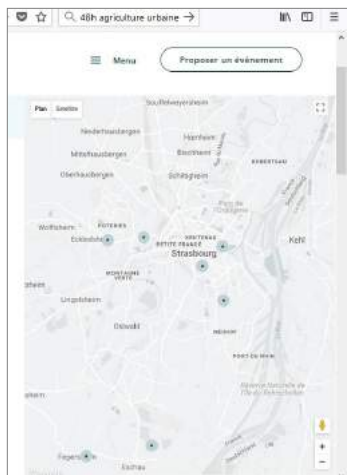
48h agriculture urbaine →

Menu

Proposer un événement

Plan Satellite

Souffelweyersheim
Niederhausbergen
Hoenheim
Mittelhausbergen
Bischheim
ROBERTSAU
Oberhausbergen
Schiltigheim
Parc de l'Orangerie
Wolfisheim
POTERIES
Eckbolsheim
KOENIGSHOFFEN
PETITE FRANCE
Kehl
Strasbourg
MONTAGNE VERTE
Lingolsheim
Ostwald
NEUDORF
PORT DU RHIN
Réserve Naturelle de l'Île du Rohrschollen
Fegersheim
Eschau